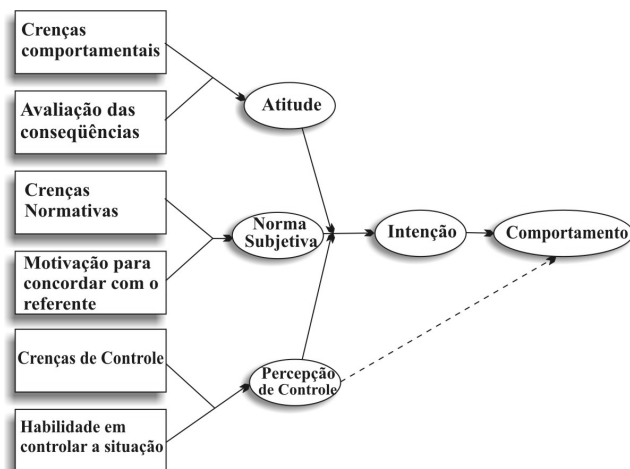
Crenças comportamentais

Avaliação das conseqüências

Atitude

Crenças Normativas

Motivação para concordar com o referente

Norma Subjetiva

Intenção

Comportamento

Crenças de Controle

Habilidade em controlar a situação

Percepção de Controle